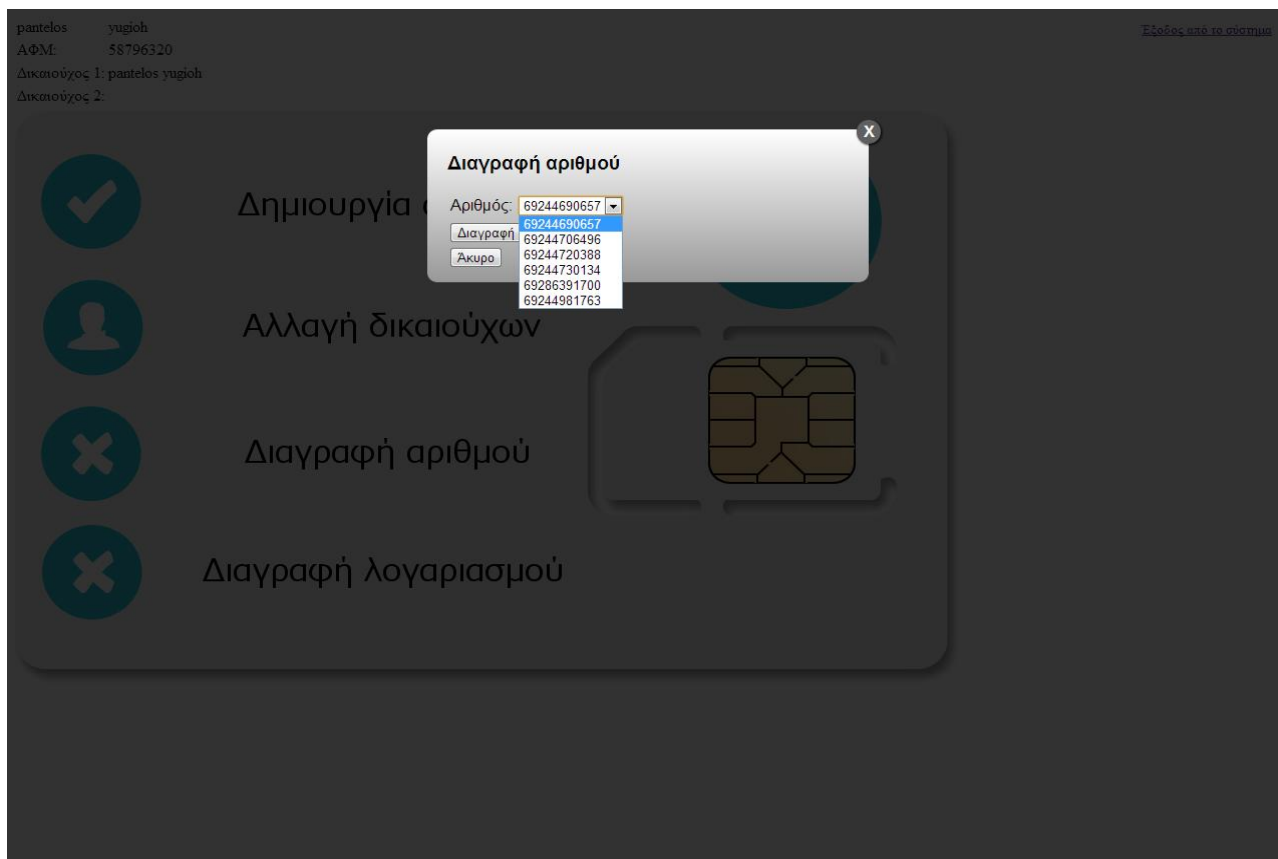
pantelos yugioh
ΑΦΜ: 58796320
Δικαιούχος 1: pantelos yugioh
Δικαιούχος 2:

Έξοδος από το σύστημα

X

Διαγραφή αριθμού

Αριθμός: 69244690657

69244690657
69244706496
69244720388
69244730134
69286391700
69244981763

Διαγραφή
Άκυρο

Δημιουργία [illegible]

Αλλαγή δικαιούχων

Διαγραφή αριθμού

Διαγραφή λογαριασμού